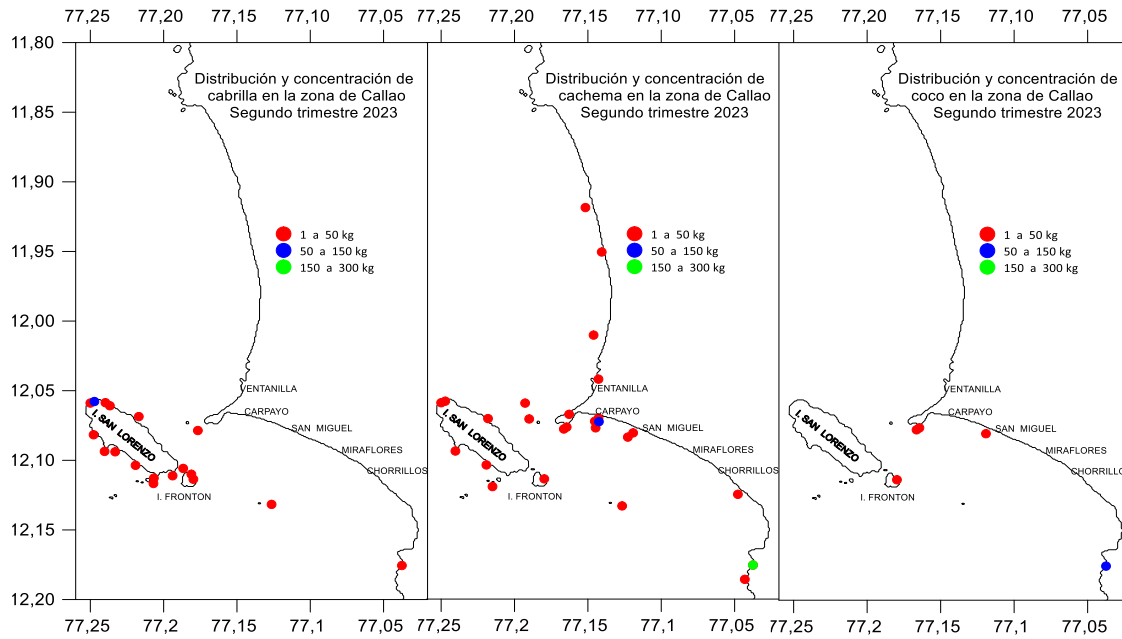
77,25 77,20 77,15 77,10 77,05 77,25 77,20 77,15 77,10 77,05 77,25 77,20 77,15 77,10 77,05

11,80
11,85
11,90
11,95
12,00
12,05
12,10
12,15
12,20

Distribución y concentración de cabrilla en la zona de Callao Segundo trimestre 2023

1 a 50 kg
50 a 150 kg
150 a 300 kg

VENTANILLA
CARPAYO
SAN MIGUEL
MIRAFLORES
CHORRILLOS
I. SAN LORENZO
I. FRONTON

Distribución y concentración de cachema en la zona de Callao Segundo trimestre 2023

1 a 50 kg
50 a 150 kg
150 a 300 kg

VENTANILLA
CARPAYO
SAN MIGUEL
MIRAFLORES
CHORRILLOS
I. SAN LORENZO
I. FRONTON

Distribución y concentración de coco en la zona de Callao Segundo trimestre 2023

1 a 50 kg
50 a 150 kg
150 a 300 kg

VENTANILLA
CARPAYO
SAN MIGUEL
MIRAFLORES
CHORRILLOS
I. SAN LORENZO
I. FRONTON

77,25 77,2 77,15 77,1 77,05 77,25 77,2 77,15 77,1 77,05 77,25 77,2 77,15 77,1 77,05